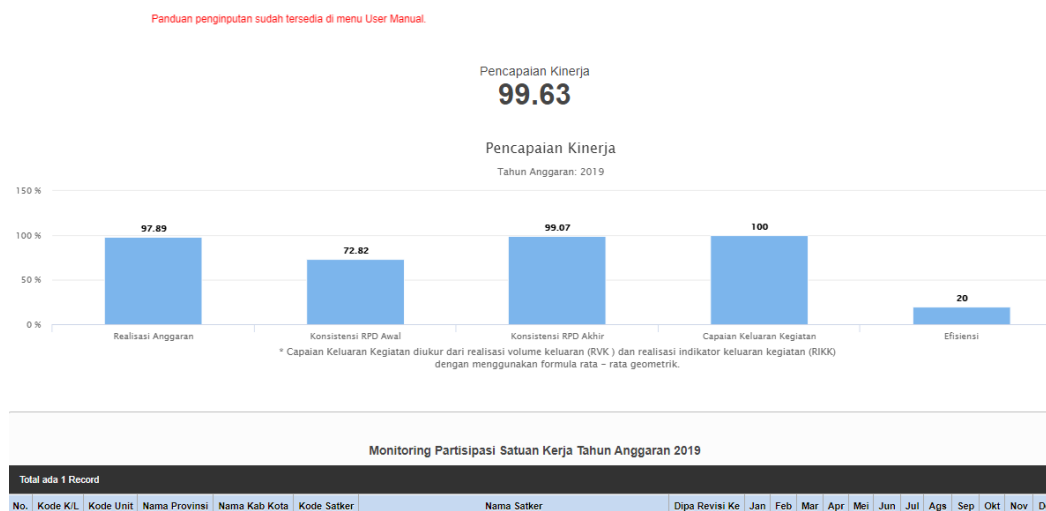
Panduan penginputan sudah tersedia di menu User Manual.

Pencapaian Kinerja
99.63

Pencapaian Kinerja
Tahun Anggaran: 2019

150 %
100 %
50 %
0 %

97.89
72.82
99.07
100
20

Realisasi Anggaran
Konsistensi RPD Awal
Konsistensi RPD Akhir
Capaian Keluaran Kegiatan
Efisiensi

* Capaian Keluaran Kegiatan diukur dari realisasi volume keluaran (RVK ) dan realisasi indikator keluaran kegiatan (RIKK) dengan menggunakan formula rata – rata geometrik.

Monitoring Partisipasi Satuan Kerja Tahun Anggaran 2019

Total ada 1 Record

| No. | Kode K/L | Kode Unit | Nama Provinsi | Nama Kab Kota | Kode Satker | Nama Satker | Dipa Revisi Ke | Jan | Feb | Mar | Apr | Mei | Jun | Jul | Ags | Sep | Okt | Nov | D |
|---|---|---|---|---|---|---|---|---|---|---|---|---|---|---|---|---|---|---|---|